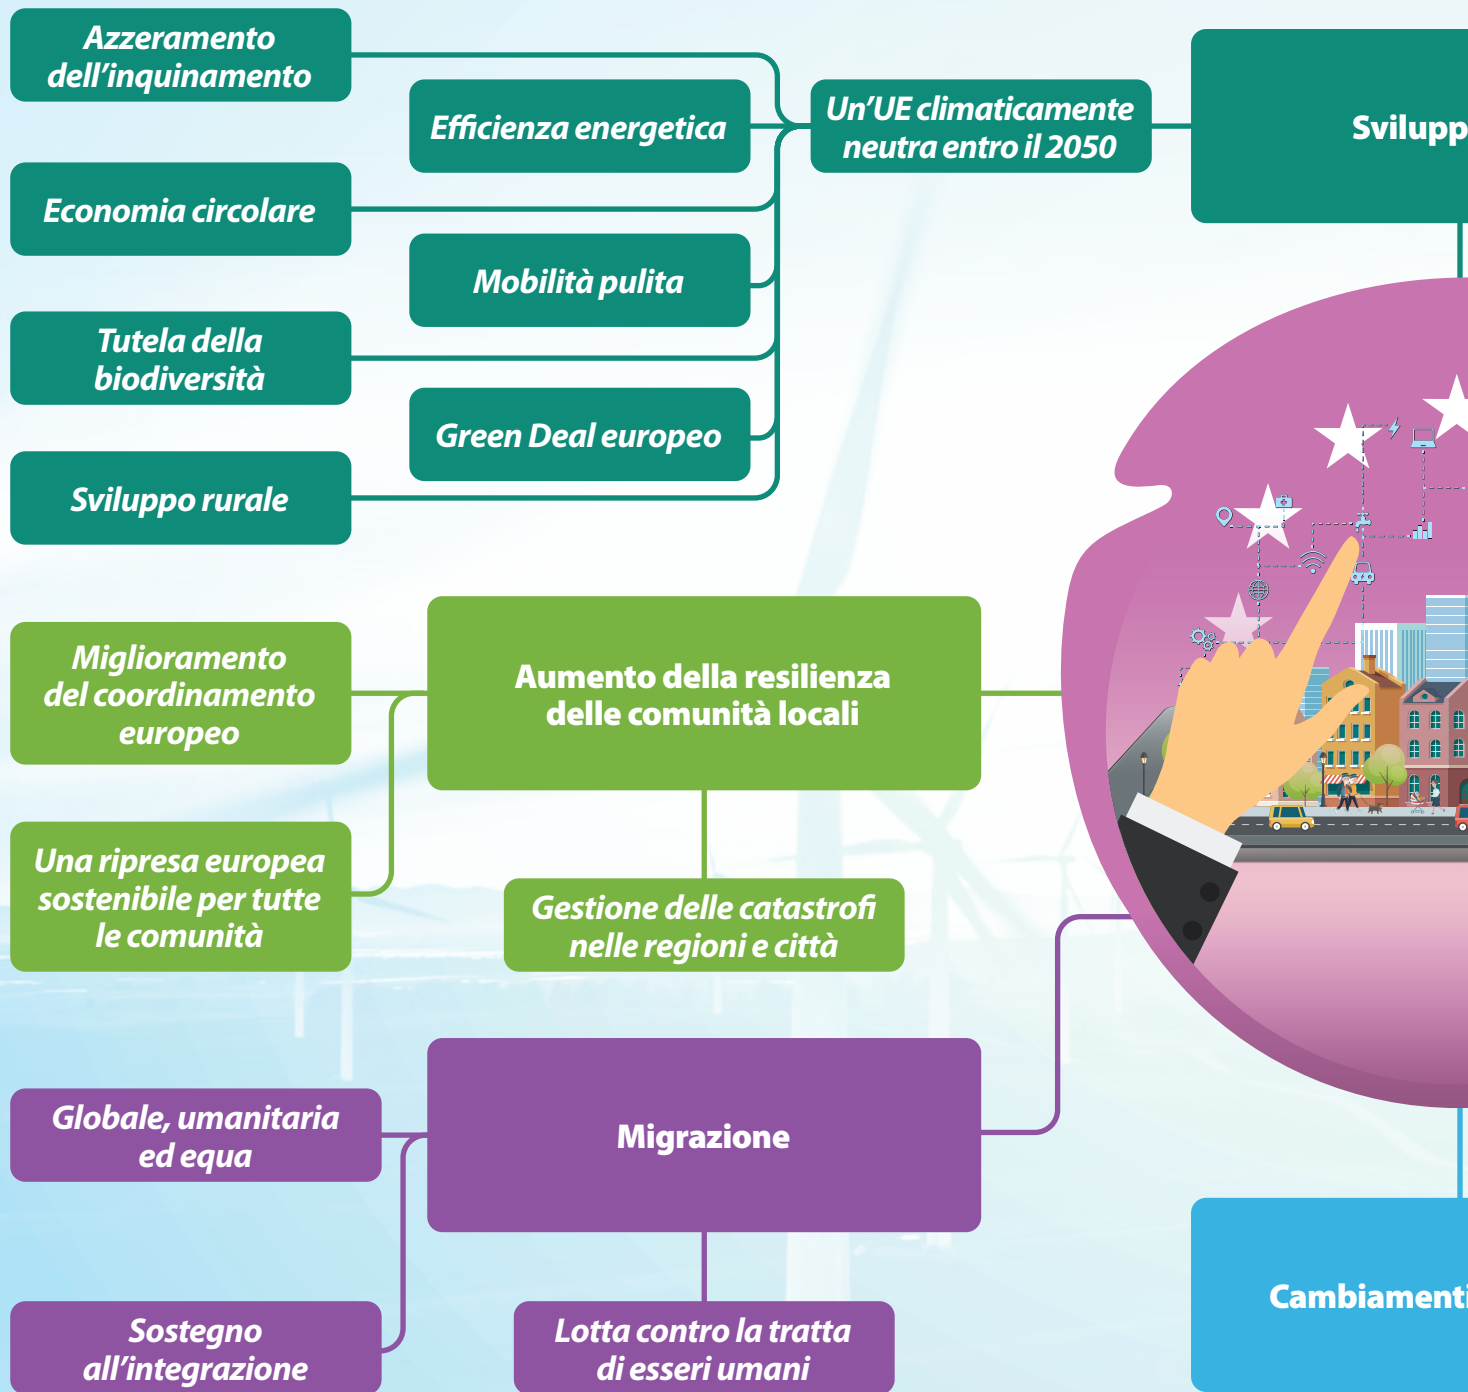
Azzeramento dell'inquinamento

Efficienza energetica

Un'UE climaticamente neutra entro il 2050

Svilupp

Economia circolare

Mobilità pulita

Tutela della biodiversità

Green Deal europeo

Sviluppo rurale

Miglioramento del coordinamento europeo

Aumento della resilienza delle comunità locali

Una ripresa europea sostenibile per tutte le comunità

Gestione delle catastrofi nelle regioni e città

Globale, umanitaria ed equa

Migrazione

Sostegno all'integrazione

Lotta contro la tratta di esseri umani

Cambiament